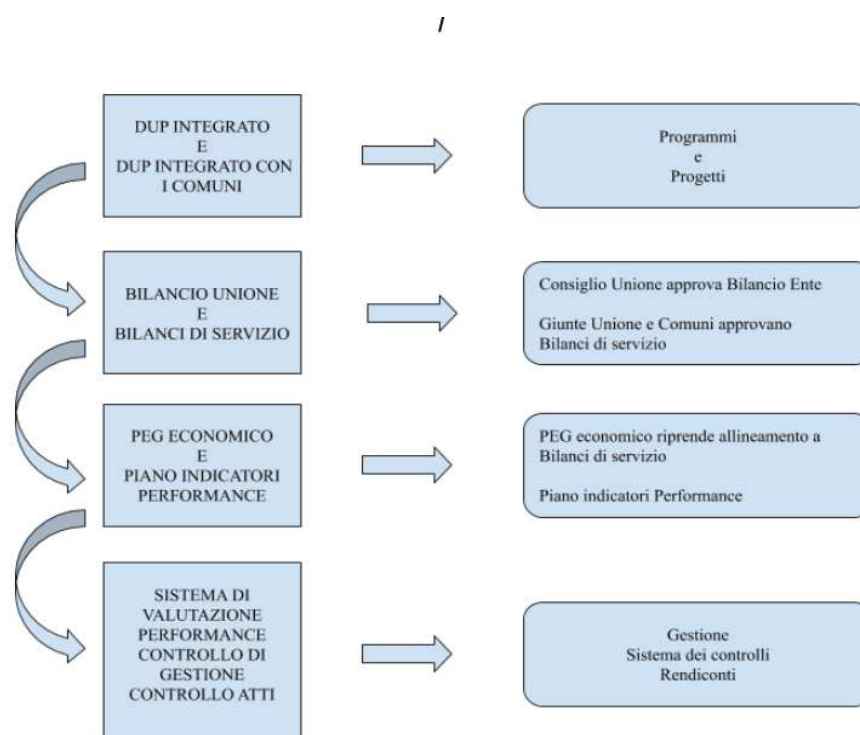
I

DUP INTEGRATO
E
DUP INTEGRATO CON
I COMUNI

Programmi
e
Progetti

BILANCIO UNIONE
E
BILANCI DI SERVIZIO

Consiglio Unione approva Bilancio Ente

Giunte Unione e Comuni approvano Bilanci di servizio

PEG ECONOMICO
E
PIANO INDICATORI PERFORMANCE

PEG economico riprende allineamento a Bilanci di servizio

Piano indicatori Performance

SISTEMA DI VALUTAZIONE PERFORMANCE CONTROLLO DI GESTIONE CONTROLLO ATTI

Gestione
Sistema dei controlli
Rendiconti